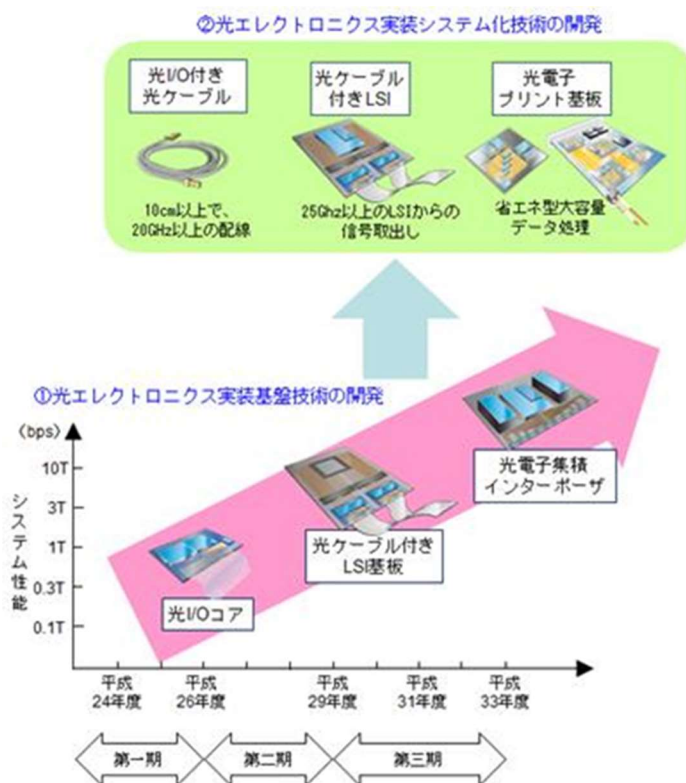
②光エレクトロニクス実装システム化技術の開発

光I/O付き光ケーブル

10cm以上で、20GHz以上の配線

光ケーブル付きLSI

25Ghz以上のLSIからの信号取出し

光電子プリント基板

省エネ型大容量データ処理

①光エレクトロニクス実装基盤技術の開発

(bps)

10T

3T

1T

0.3T

0.1T

システム性能

光I/Oコア

光ケーブル付きLSI基板

光電子集積インターポーザ

平成24年度

平成26年度

平成29年度

平成31年度

平成33年度

第一期

第二期

第三期